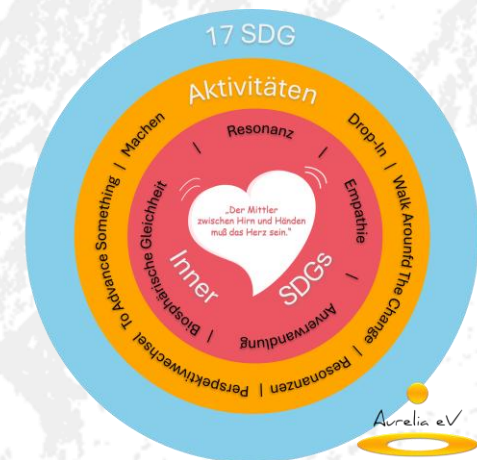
17 SDG

Aktivitäten

Drop-In | Walk Arounfd The Change | Resonanzen | Perspektivwechsel | To Advance Something | Machen

Resonanz | Empathie | Anverwandlung | Biosphärische Gleichheit

„Der Mittler zwischen Hirn und Händen muß das Herz sein."

Inner SDGs

Aurelia eV